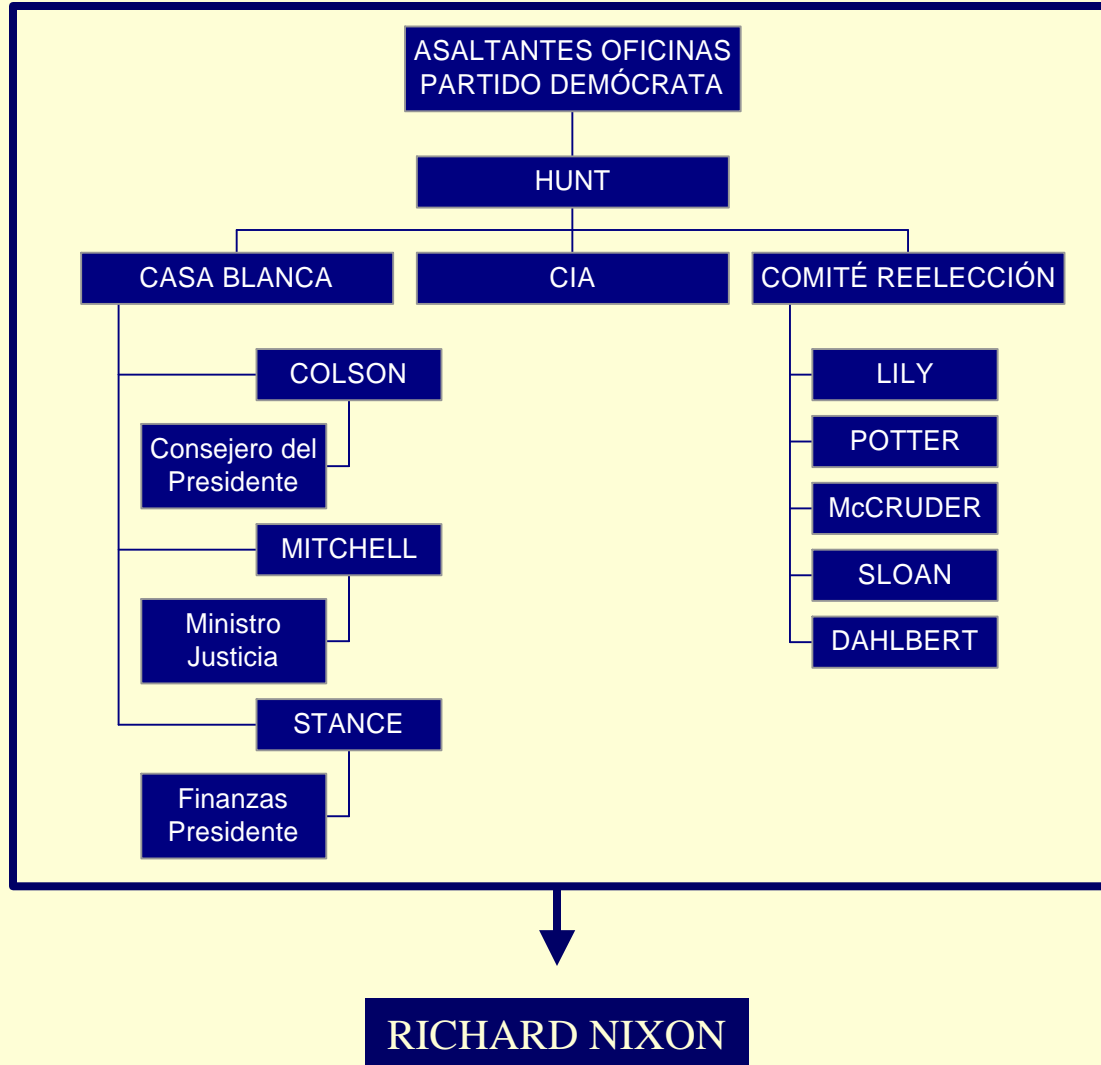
ASALTANTES OFICINAS PARTIDO DEMÓCRATA

HUNT

CASA BLANCA

CIA

COMITÉ REELECCIÓN

COLSON

Consejero del Presidente

MITCHELL

Ministro Justicia

STANCE

Finanzas Presidente

LILY

POTTER

McCRUDER

SLOAN

DAHLBERT

RICHARD NIXON